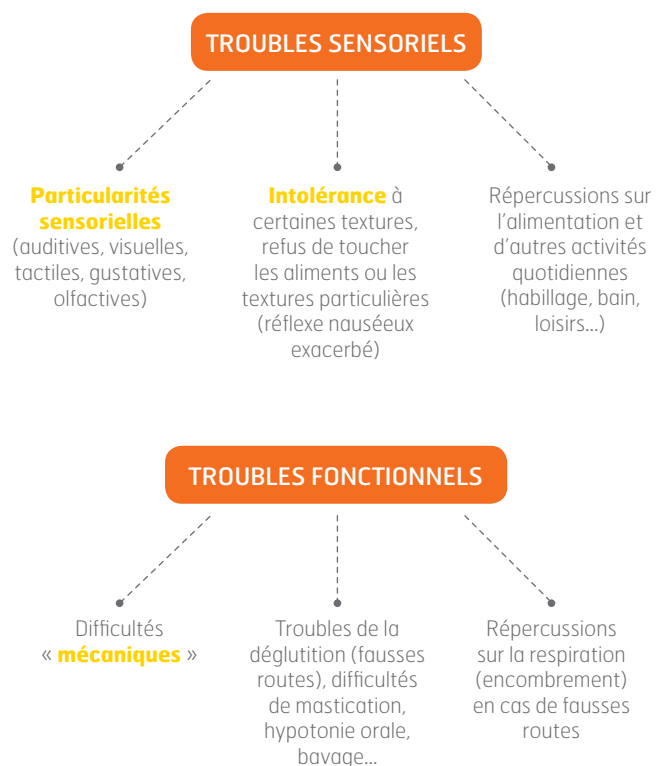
TROUBLES SENSORIELS

Particularités sensorielles (auditives, visuelles, tactiles, gustatives, olfactives)

Intolérance à certaines textures, refus de toucher les aliments ou les textures particulières (réflexe nauséeux exacerbé)

Répercussions sur l'alimentation et d'autres activités quotidiennes (habillage, bain, loisirs...)

TROUBLES FONCTIONNELS

Difficultés « mécaniques »

Troubles de la déglutition (fausses routes), difficultés de mastication, hypotonie orale, bavage...

Répercussions sur la respiration (encombrement) en cas de fausses routes